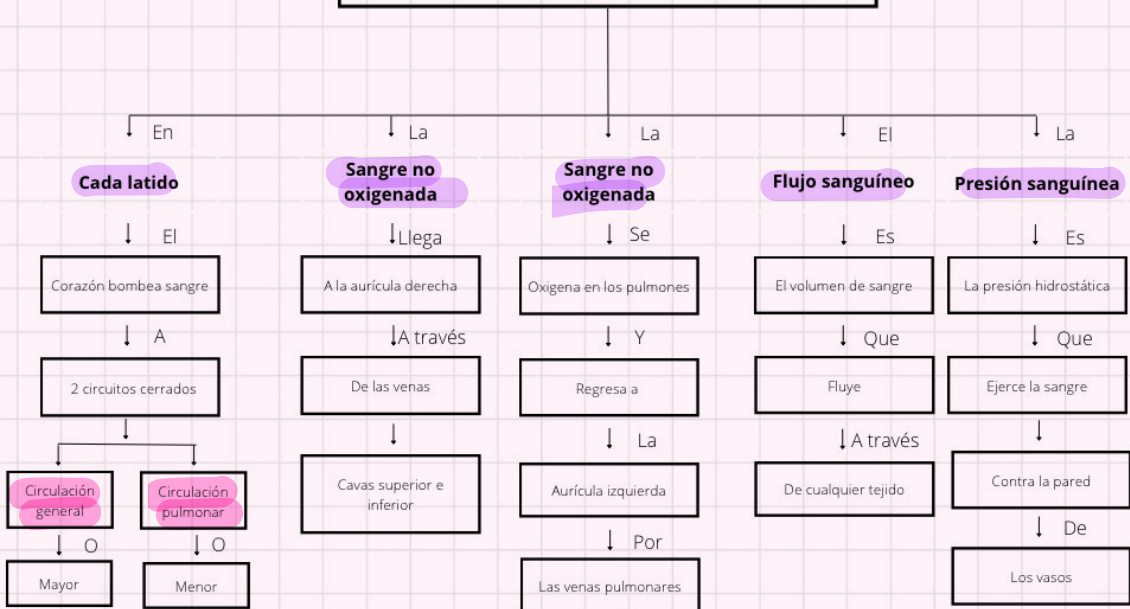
En

Cada latido

El

Corazón bombea sangre

A

2 circuitos cerrados

Circulación general

O

Mayor

Circulación pulmonar

O

Menor

La

Sangre no oxigenada

Llega

A la aurícula derecha

A través

De las venas

Cavas superior e inferior

La

Sangre no oxigenada

Se

Oxigena en los pulmones

Y

Regresa a

La

Aurícula izquierda

Por

Las venas pulmonares

El

Flujo sanguíneo

Es

El volumen de sangre

Que

Fluye

A través

De cualquier tejido

La

Presión sanguínea

Es

La presión hidrostática

Que

Ejerce la sangre

Contra la pared

De

Los vasos